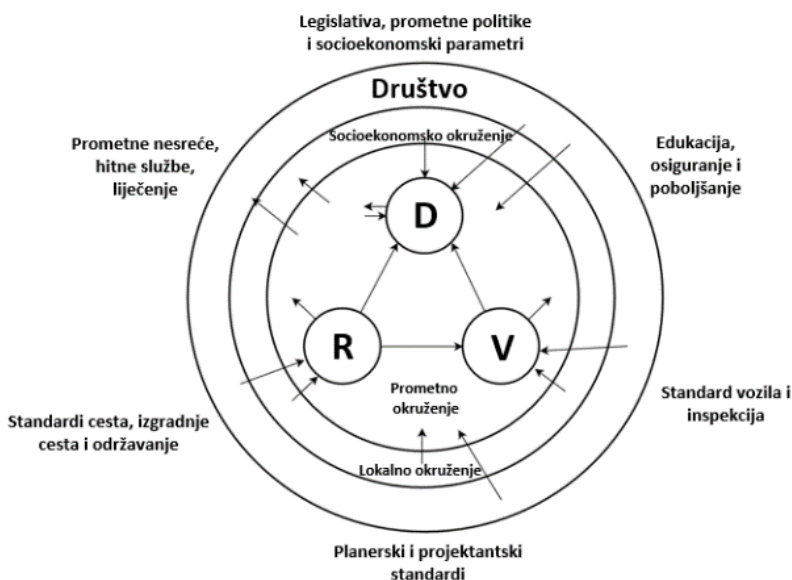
Legislativa, prometne politike i socioekonomski parametri

Društvo

Prometne nesreće, hitne službe, liječenje

Socioekonomsko okruženje

Edukacija, osiguranje i poboljšanje

D

R

V

Prometno okruženje

Standardi cesta, izgradnje cesta i održavanje

Standard vozila i inspekcija

Lokalno okruženje

Planerski i projektantski standardi